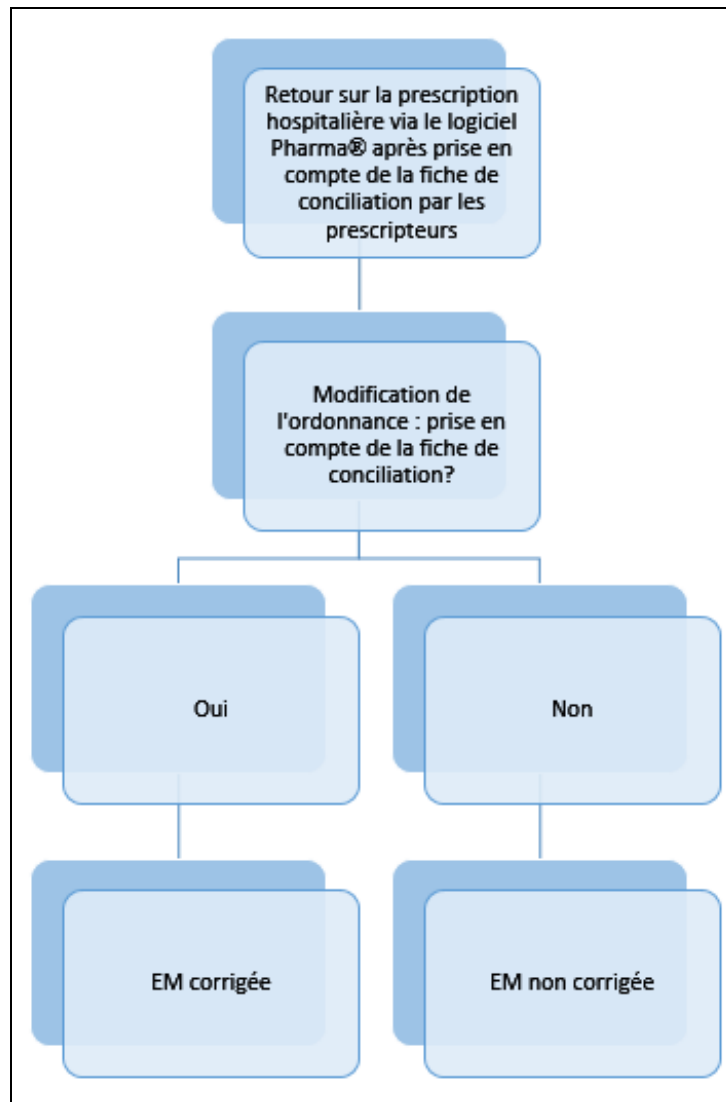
Retour sur la prescription hospitalière via le logiciel Pharma® après prise en compte de la fiche de conciliation par les prescripteurs

Modification de l'ordonnance : prise en compte de la fiche de conciliation?

Oui

Non

EM corrigée

EM non corrigée